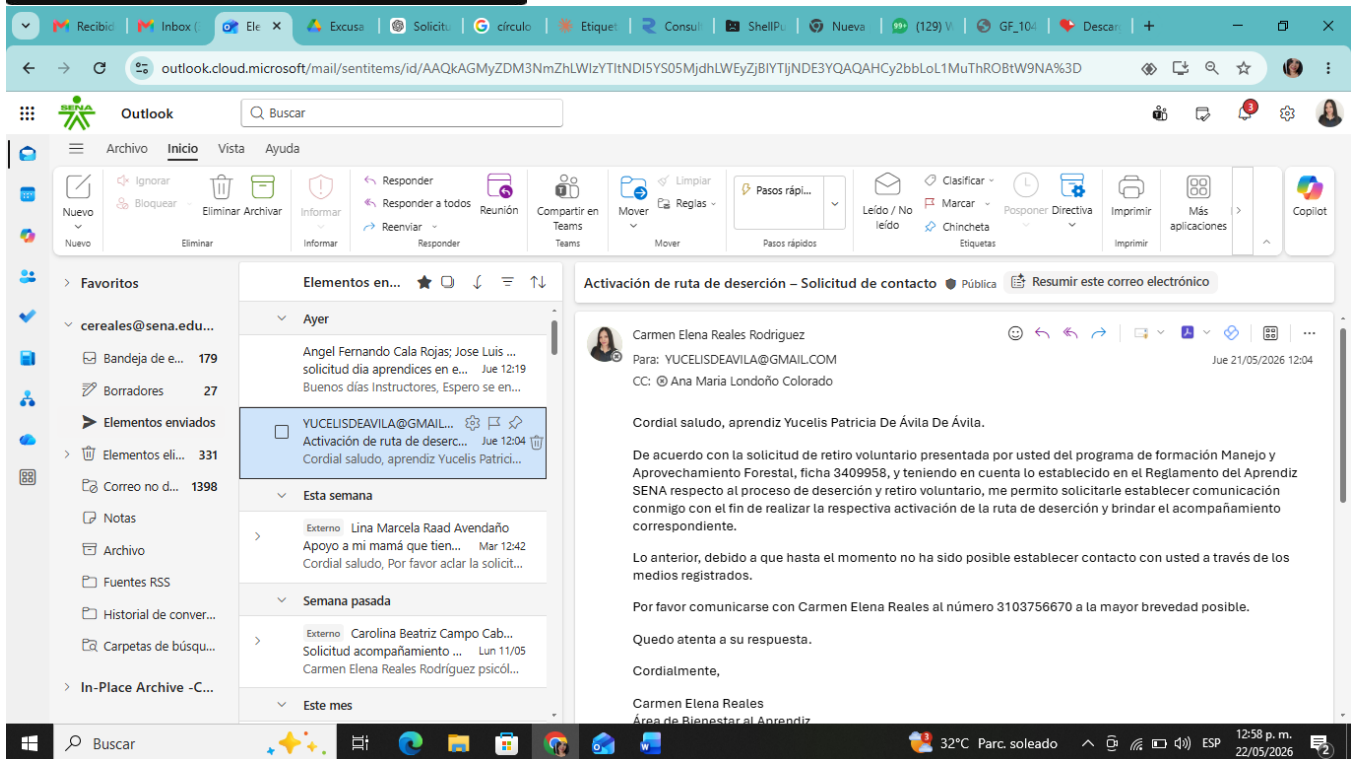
Recibid Inbox ( Ele × Excusa Solicitu círculo Etiquet Consul ShellPu Nueva (129) V GF_104 Descar +

outlook.cloud.microsoft/mail/sentitems/id/AAQkAGMyZDM3NmZhLWIzYTItNDI5YS05MjdhLWEyZjBlYTljNDE3YQAQAHCy2bbLoL1MuThROBtW9NA%3D

SENA Outlook Buscar

3

Archivo Inicio Vista Ayuda

Nuevo
Nuevo
Ignorar
Bloquear
Eliminar Archivar
Eliminar
Informar
Informar
Responder
Responder a todos
Reenviar
Reunión
Responder
Compartir en Teams
Teams
Mover
Limpiar
Reglas
Mover
Pasos rápi...
Pasos rápidos
Leído / No leído
Clasificar
Marcar
Chincheta
Posponer
Directiva
Etiquetas
Imprimir
Imprimir
Más aplicaciones
Copilot

Favoritos
cereales@sena.edu...
Bandeja de e... 179
Borradores 27
Elementos enviados
Elementos eli... 331
Correo no d... 1398
Notas
Archivo
Fuentes RSS
Historial de conver...
Carpetas de búsqu...
In-Place Archive -C...

Elementos en...
Ayer
Angel Fernando Cala Rojas; Jose Luis ...
solicitud dia aprendices en e... Jue 12:19
Buenos días Instructores, Espero se en...
YUCELISDEAVILA@GMAIL...
Activación de ruta de deserc... Jue 12:04
Cordial saludo, aprendiz Yucelis Patrici...
Esta semana
Externo Lina Marcela Raad Avendaño
Apoyo a mi mamá que tien... Mar 12:42
Cordial saludo, Por favor aclar la solicit...
Semana pasada
Externo Carolina Beatriz Campo Cab...
Solicitud acompañamiento ... Lun 11/05
Carmen Elena Reales Rodríguez psicól...
Este mes

Activación de ruta de deserción – Solicitud de contacto Pública Resumir este correo electrónico

Carmen Elena Reales Rodriguez
Para: YUCELISDEAVILA@GMAIL.COM
CC: Ana Maria Londoño Colorado
Jue 21/05/2026 12:04

Cordial saludo, aprendiz Yucelis Patricia De Ávila De Ávila.

De acuerdo con la solicitud de retiro voluntario presentada por usted del programa de formación Manejo y Aprovechamiento Forestal, ficha 3409958, y teniendo en cuenta lo establecido en el Reglamento del Aprendiz SENA respecto al proceso de deserción y retiro voluntario, me permito solicitarle establecer comunicación conmigo con el fin de realizar la respectiva activación de la ruta de deserción y brindar el acompañamiento correspondiente.

Lo anterior, debido a que hasta el momento no ha sido posible establecer contacto con usted a través de los medios registrados.

Por favor comunicarse con Carmen Elena Reales al número 3103756670 a la mayor brevedad posible.

Quedo atenta a su respuesta.

Cordialmente,

Carmen Elena Reales
Área de Bienestar al Aprendiz

Buscar 3 32°C Parc. soleado ESP 12:58 p. m. 22/05/2026